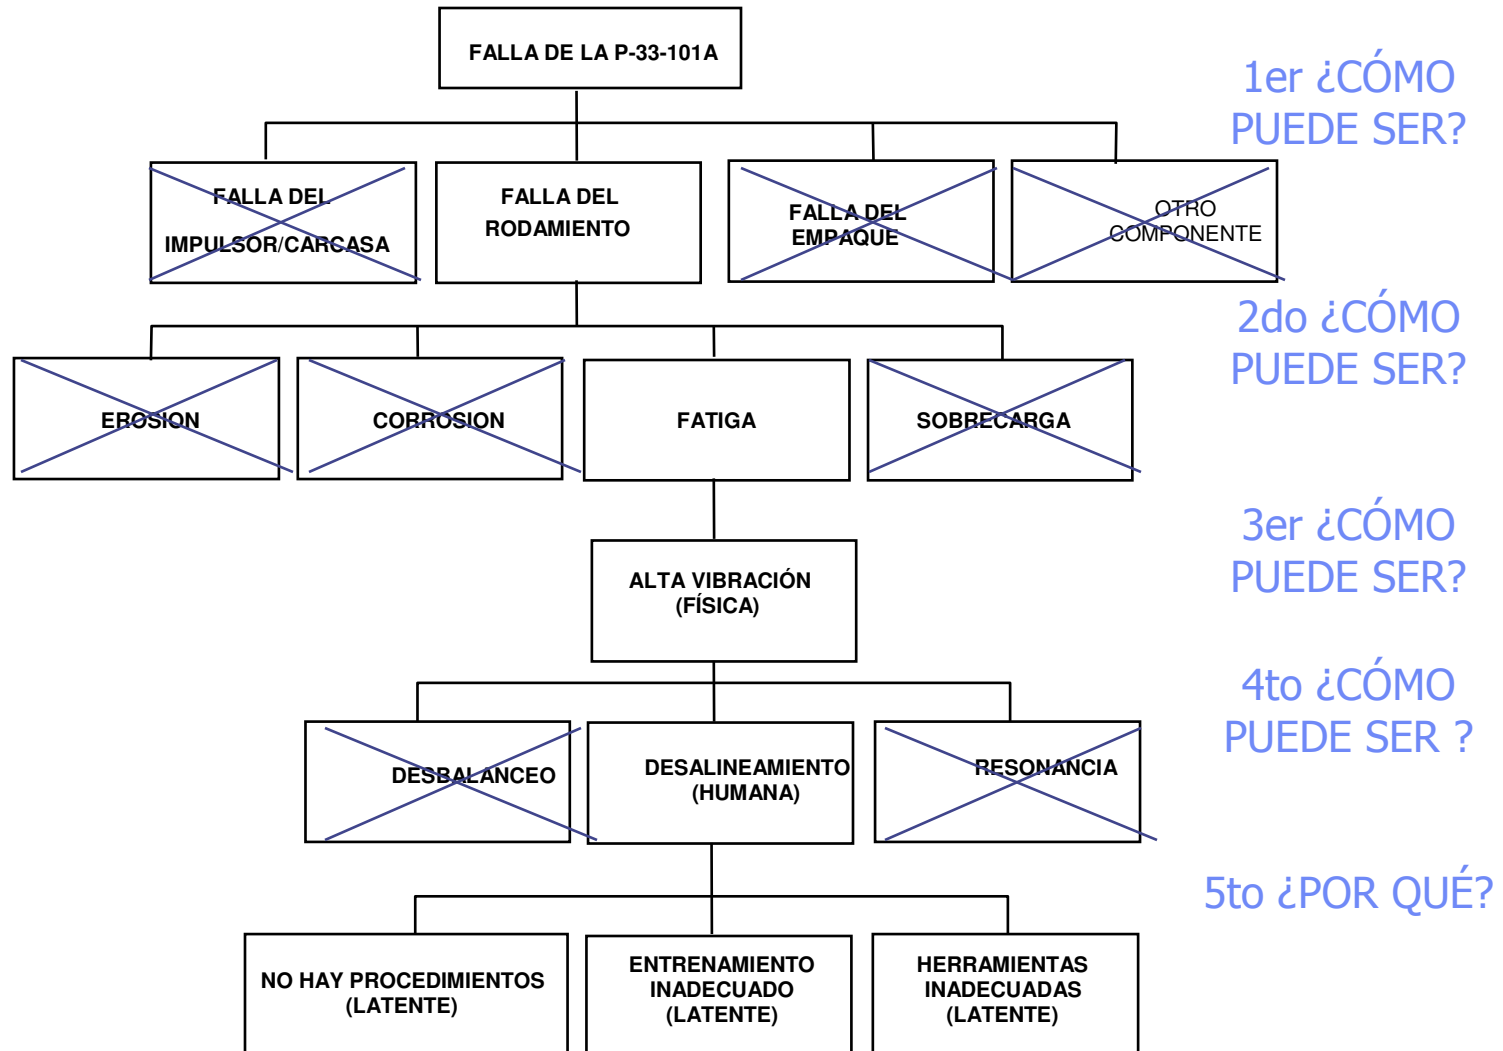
FALLA DE LA P-33-101A

1er ¿CÓMO PUEDE SER?

FALLA DEL IMPULSOR/CARCASA

FALLA DEL RODAMIENTO

FALLA DEL EMPAQUE

OTRO COMPONENTE

2do ¿CÓMO PUEDE SER?

EROSION

CORROSION

FATIGA

SOBRECARGA

3er ¿CÓMO PUEDE SER?

ALTA VIBRACIÓN (FÍSICA)

4to ¿CÓMO PUEDE SER ?

DESBALANCEO

DESALINEAMIENTO (HUMANA)

RESONANCIA

5to ¿POR QUÉ?

NO HAY PROCEDIMIENTOS (LATENTE)

ENTRENAMIENTO INADECUADO (LATENTE)

HERRAMIENTAS INADECUADAS (LATENTE)